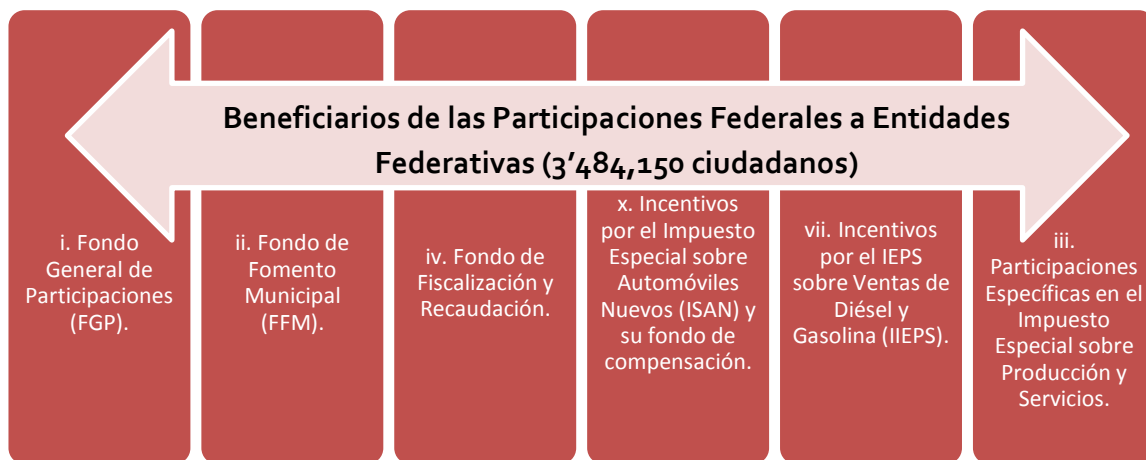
Beneficiarios de las Participaciones Federales a Entidades Federativas (3’484,150 ciudadanos)

i. Fondo General de Participaciones (FGP).

ii. Fondo de Fomento Municipal (FFM).

iv. Fondo de Fiscalización y Recaudación.

x. Incentivos por el Impuesto Especial sobre Automóviles Nuevos (ISAN) y su fondo de compensación.

vii. Incentivos por el IEPS sobre Ventas de Diésel y Gasolina (IIEPS).

iii. Participaciones Específicas en el Impuesto Especial sobre Producción y Servicios.